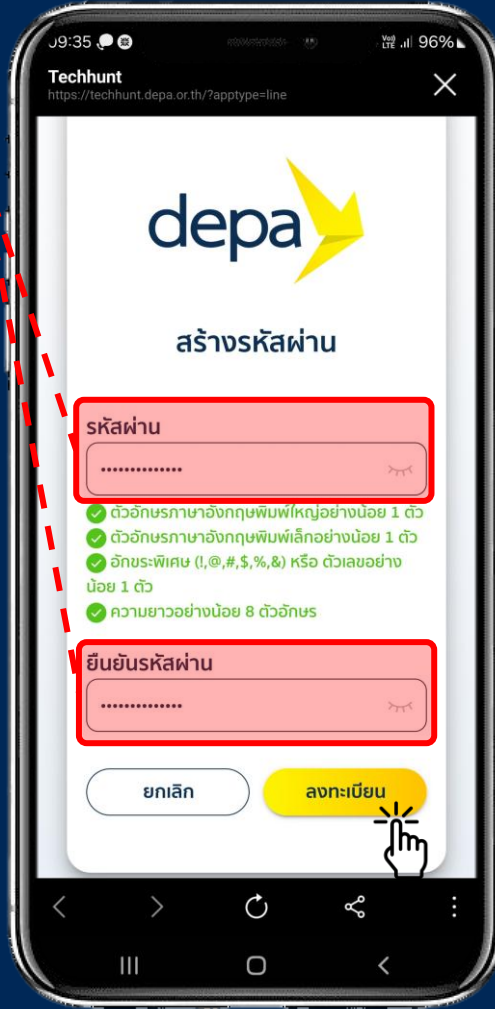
09:35
96%
Techhunt
https://techhunt.depa.or.th/?apptype=line

depa

สร้างรหัสผ่าน

รหัสผ่าน
••••••••••••••

ตัวอักษรภาษาอังกฤษพิมพ์ใหญ่อย่างน้อย 1 ตัว
ตัวอักษรภาษาอังกฤษพิมพ์เล็กอย่างน้อย 1 ตัว
อักขระพิเศษ (!,@,#,$,%,&) หรือ ตัวเลขอย่างน้อย 1 ตัว
ความยาวอย่างน้อย 8 ตัวอักษร

ยืนยันรหัสผ่าน
••••••••••••••

ยกเลิก
ลงทะเบียน